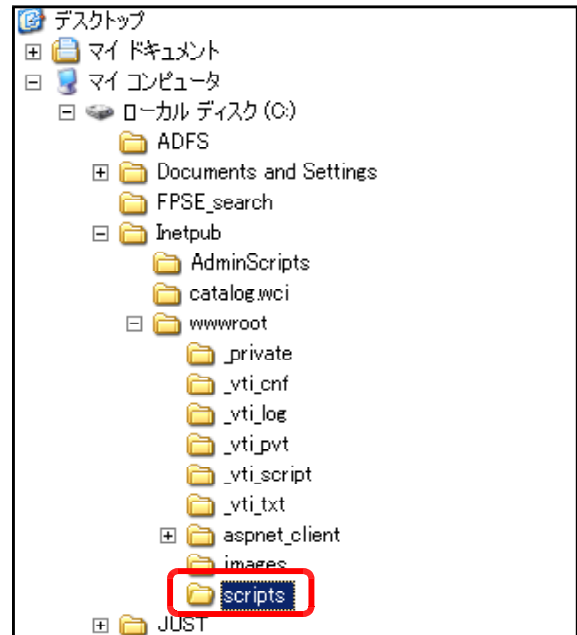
デスクトップ
マイ ドキュメント
マイ コンピュータ
ローカル ディスク (C:)
ADFS
Documents and Settings
FPSE_search
Inetpub
AdminScripts
catalog.wci
wwwroot
_private
_vti_cnf
_vti_log
_vti_pvt
_vti_script
_vti_txt
aspnet_client
images
scripts
JUST